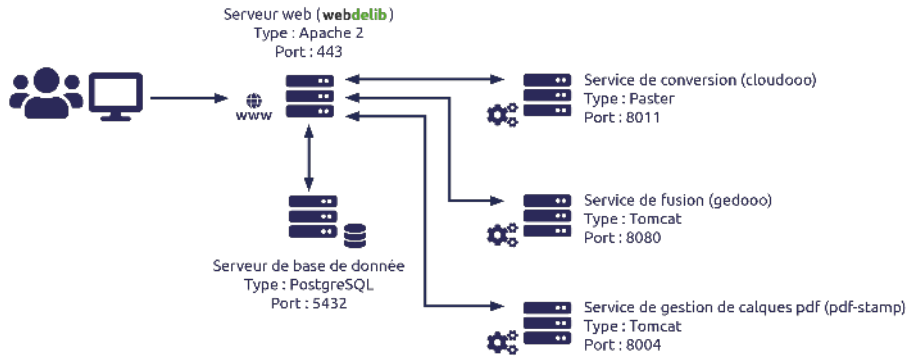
Serveur web (webdelib)
Type : Apache 2
Port : 443

www

Service de conversion (cloudooo)
Type : Paster
Port : 8011

Service de fusion (gedooo)
Type : Tomcat
Port : 8080

Serveur de base de donnée
Type : PostgreSQL
Port : 5432

Service de gestion de calques pdf (pdf-stamp)
Type : Tomcat
Port : 8004